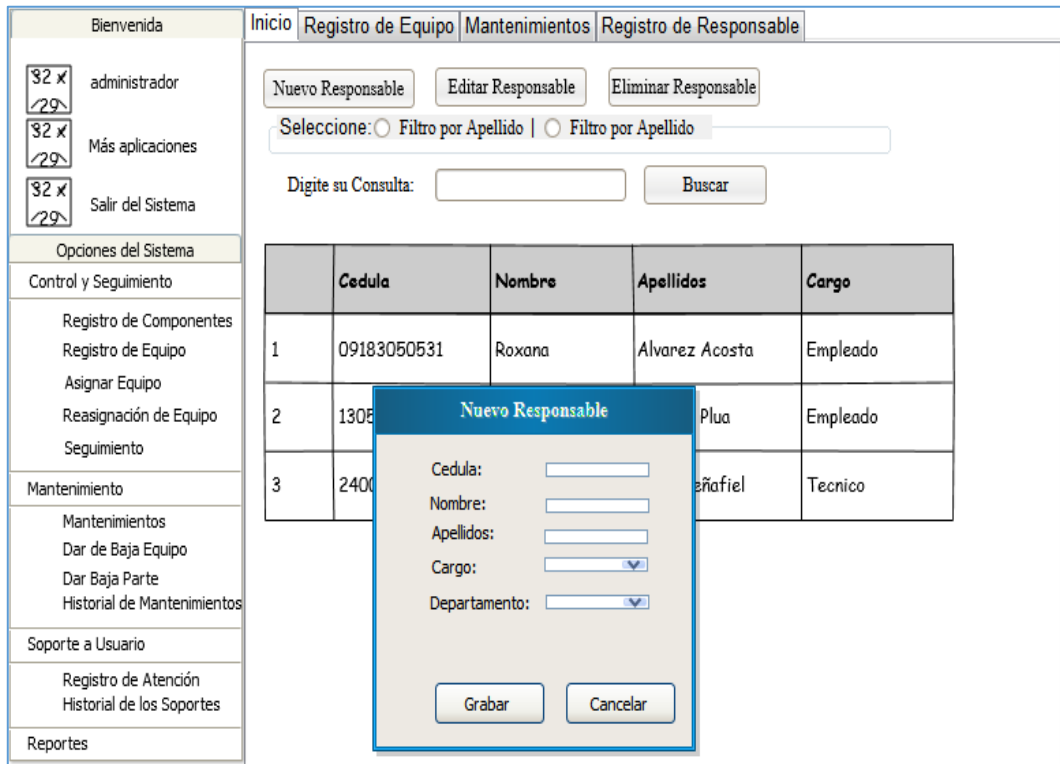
Bienvenida

32 x 29 administrador

32 x 29 Más aplicaciones

32 x 29 Salir del Sistema

Opciones del Sistema

Control y Seguimiento

Registro de Componentes
Registro de Equipo
Asignar Equipo
Reasignación de Equipo
Seguimiento

Mantenimiento

Mantenimientos
Dar de Baja Equipo
Dar Baja Parte
Historial de Mantenimientos

Soporte a Usuario

Registro de Atención
Historial de los Soportes

Reportes

Inicio | Registro de Equipo | Mantenimientos | Registro de Responsable

Nuevo Responsable | Editar Responsable | Eliminar Responsable

Seleccione: Filtro por Apellido | Filtro por Apellido

Digite su Consulta: Buscar

| | Cedula | Nombre | Apellidos | Cargo |
|---|---|---|---|---|
| 1 | 09183050531 | Roxana | Alvarez Acosta | Empleado |
| 2 | 1305 | | Plua | Empleado |
| 3 | 2400 | | eñafiel | Tecnico |

Nuevo Responsable

Cedula:
Nombre:
Apellidos:
Cargo:
Departamento:

Grabar | Cancelar